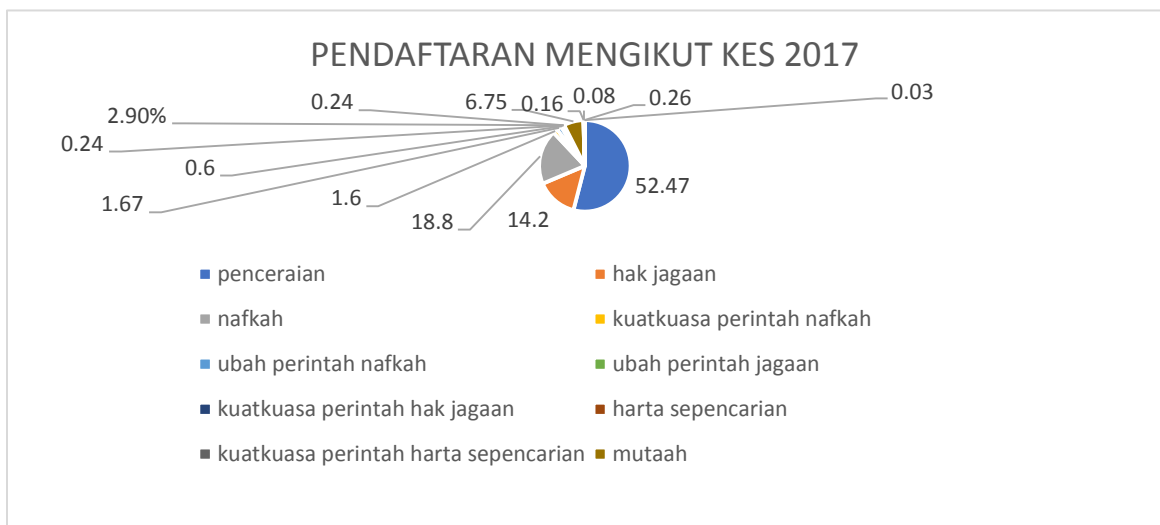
PENDAFTARAN MENGIKUT KES 2017

0.24
6.75
0.16
0.08
0.26
0.03
2.90%
0.24
0.6
1.67
1.6
18.8
14.2
52.47

penceraian
hak jagaan
nafkah
kuatkuasa perintah nafkah
ubah perintah nafkah
ubah perintah jagaan
kuatkuasa perintah hak jagaan
harta sepencarian
kuatkuasa perintah harta sepencarian
mutaah